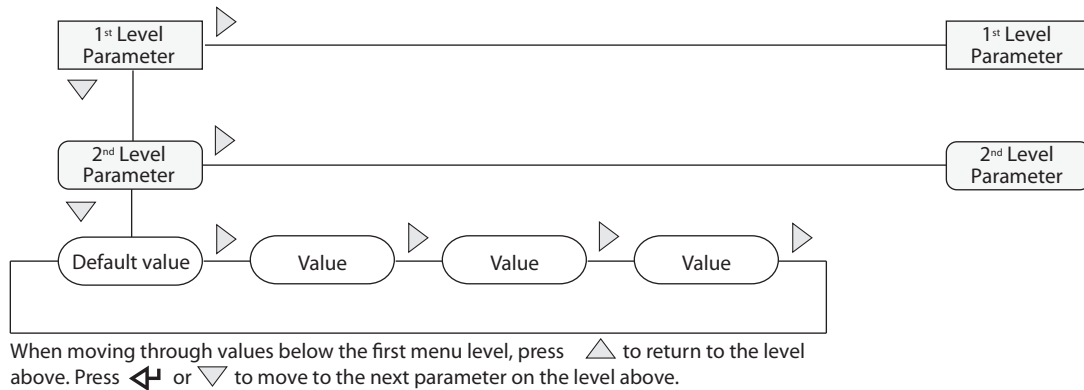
1st Level Parameter

1st Level Parameter

2nd Level Parameter

2nd Level Parameter

Default value

Value

Value

Value

When moving through values below the first menu level, press △ to return to the level above. Press ↵ or ▽ to move to the next parameter on the level above.